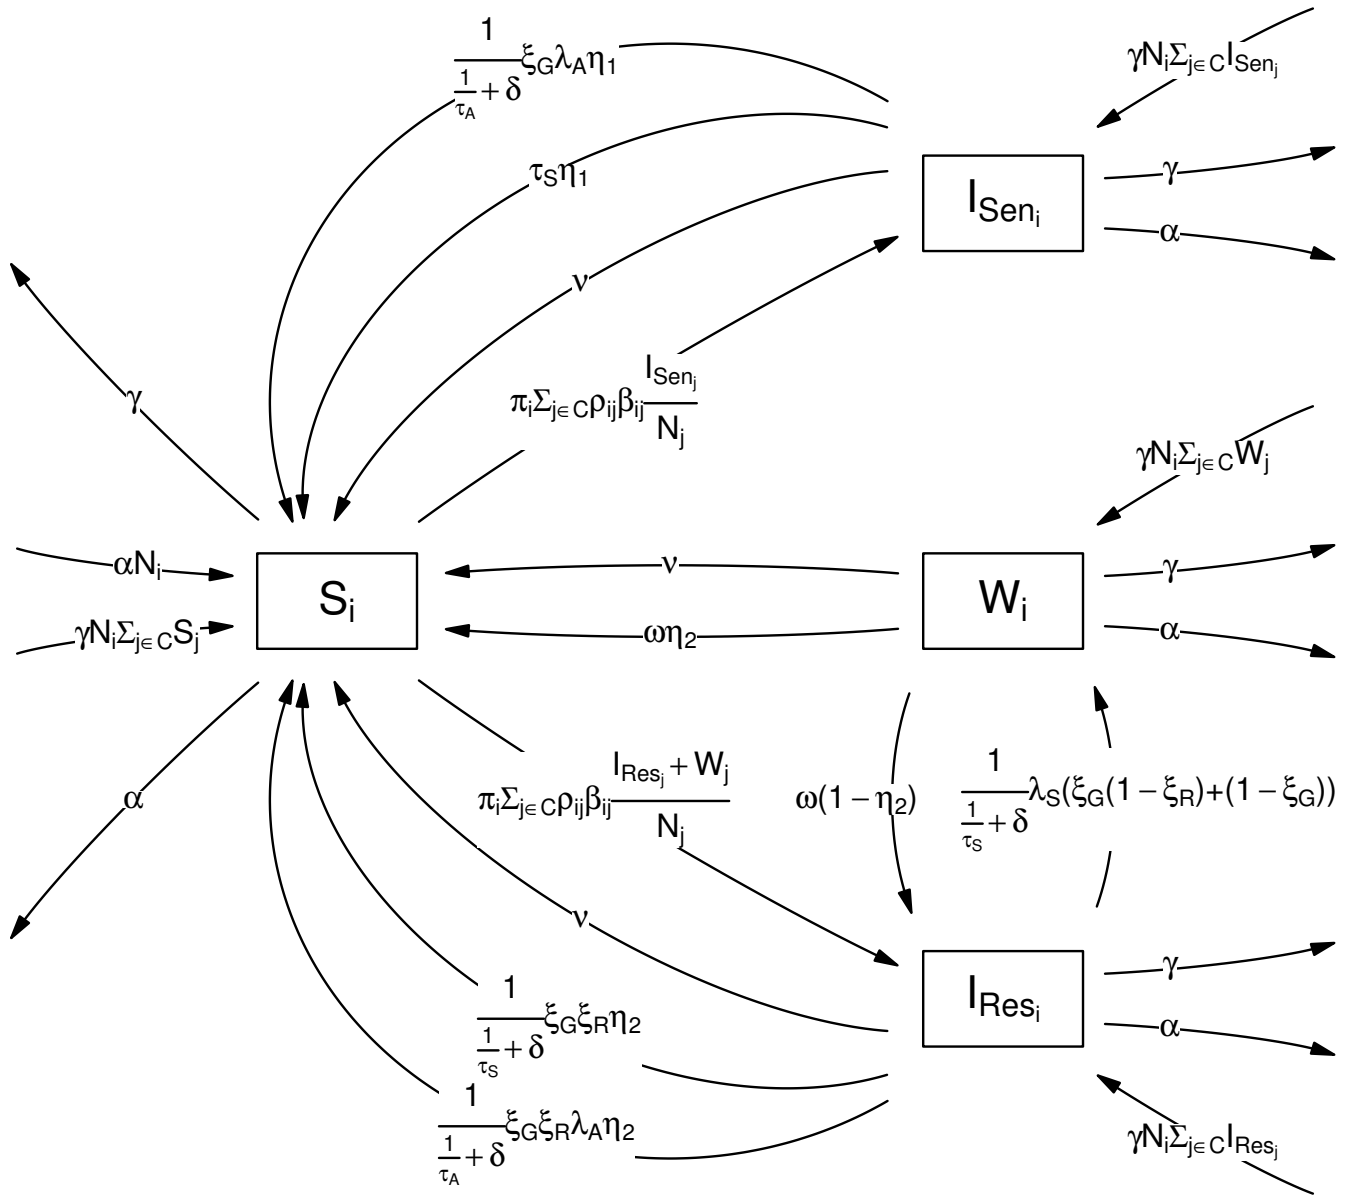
$\frac{1}{\frac{1}{\tau_A}+\delta}\xi_G\lambda_A\eta_1$

$\gamma N_i\Sigma_{j\in C}I_{Sen_j}$

$\tau_S\eta_1$

$I_{Sen_i}$

$\gamma$

$\alpha$

$\nu$

$\gamma$

$\pi_i\Sigma_{j\in C}\rho_{ij}\beta_{ij}\frac{I_{Sen_j}}{N_j}$

$\gamma N_i\Sigma_{j\in C}W_j$

$\alpha N_i$

$S_i$

$\nu$

$W_i$

$\gamma$

$\gamma N_i\Sigma_{j\in C}S_j$

$\omega\eta_2$

$\alpha$

$\alpha$

$\pi_i\Sigma_{j\in C}\rho_{ij}\beta_{ij}\frac{I_{Res_j}+W_j}{N_j}$

$\omega(1-\eta_2)$

$\frac{1}{\frac{1}{\tau_S}+\delta}\lambda_S(\xi_G(1-\xi_R)+(1-\xi_G))$

$\nu$

$I_{Res_i}$

$\gamma$

$\frac{1}{\frac{1}{\tau_S}+\delta}\xi_G\xi_R\eta_2$

$\alpha$

$\frac{1}{\frac{1}{\tau_A}+\delta}\xi_G\xi_R\lambda_A\eta_2$

$\gamma N_i\Sigma_{j\in C}I_{Res_j}$